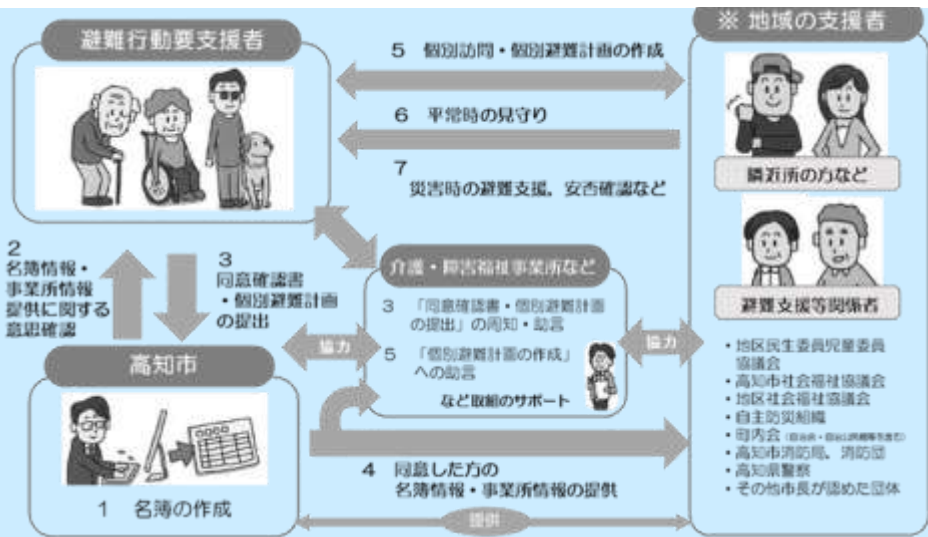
避難行動要支援者

※ 地域の支援者

5 個別訪問・個別避難計画の作成

6 平常時の見守り

7
災害時の避難支援、安否確認など

隣近所の方など

避難支援等関係者

2
名簿情報・事業所情報提供に関する意思確認

3
同意確認書・個別避難計画の提出

介護・障害福祉事業所など

3 「同意確認書・個別避難計画の提出」の周知・助言

5 「個別避難計画の作成」への助言

など取組のサポート

協力

協力

高知市

1 名簿の作成

4 同意した方の名簿情報・事業所情報の提供

提供

・地区民生委員児童委員協議会
・高知市社会福祉協議会
・地区社会福祉協議会
・自主防災組織
・町内会 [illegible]
・高知市消防局、消防団
・高知県警察
・その他市長が認めた団体